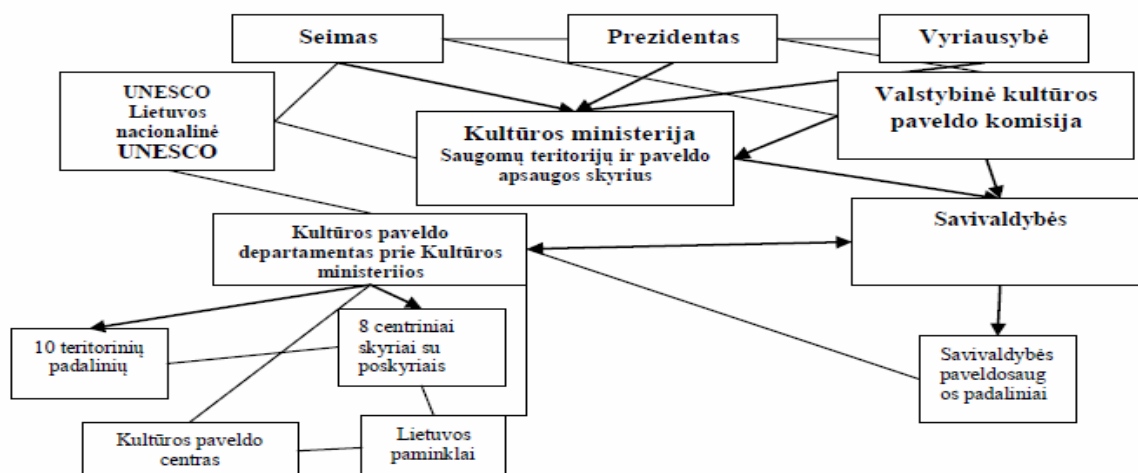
Seimas

Prezidentas

Vyriausybė

UNESCO Lietuvos nacionalinė UNESCO

Kultūros ministerija
Saugomų teritorijų ir paveldo apsaugos skyrius

Valstybinė kultūros paveldo komisija

Kultūros paveldo departamentas prie Kultūros ministeriios

Savivaldybės

10 teritorinių padalinių

8 centriniai skyriai su poskyriais

Savivaldybės paveldosaug os padaliniai

Kultūros paveldo centras

Lietuvos paminklai